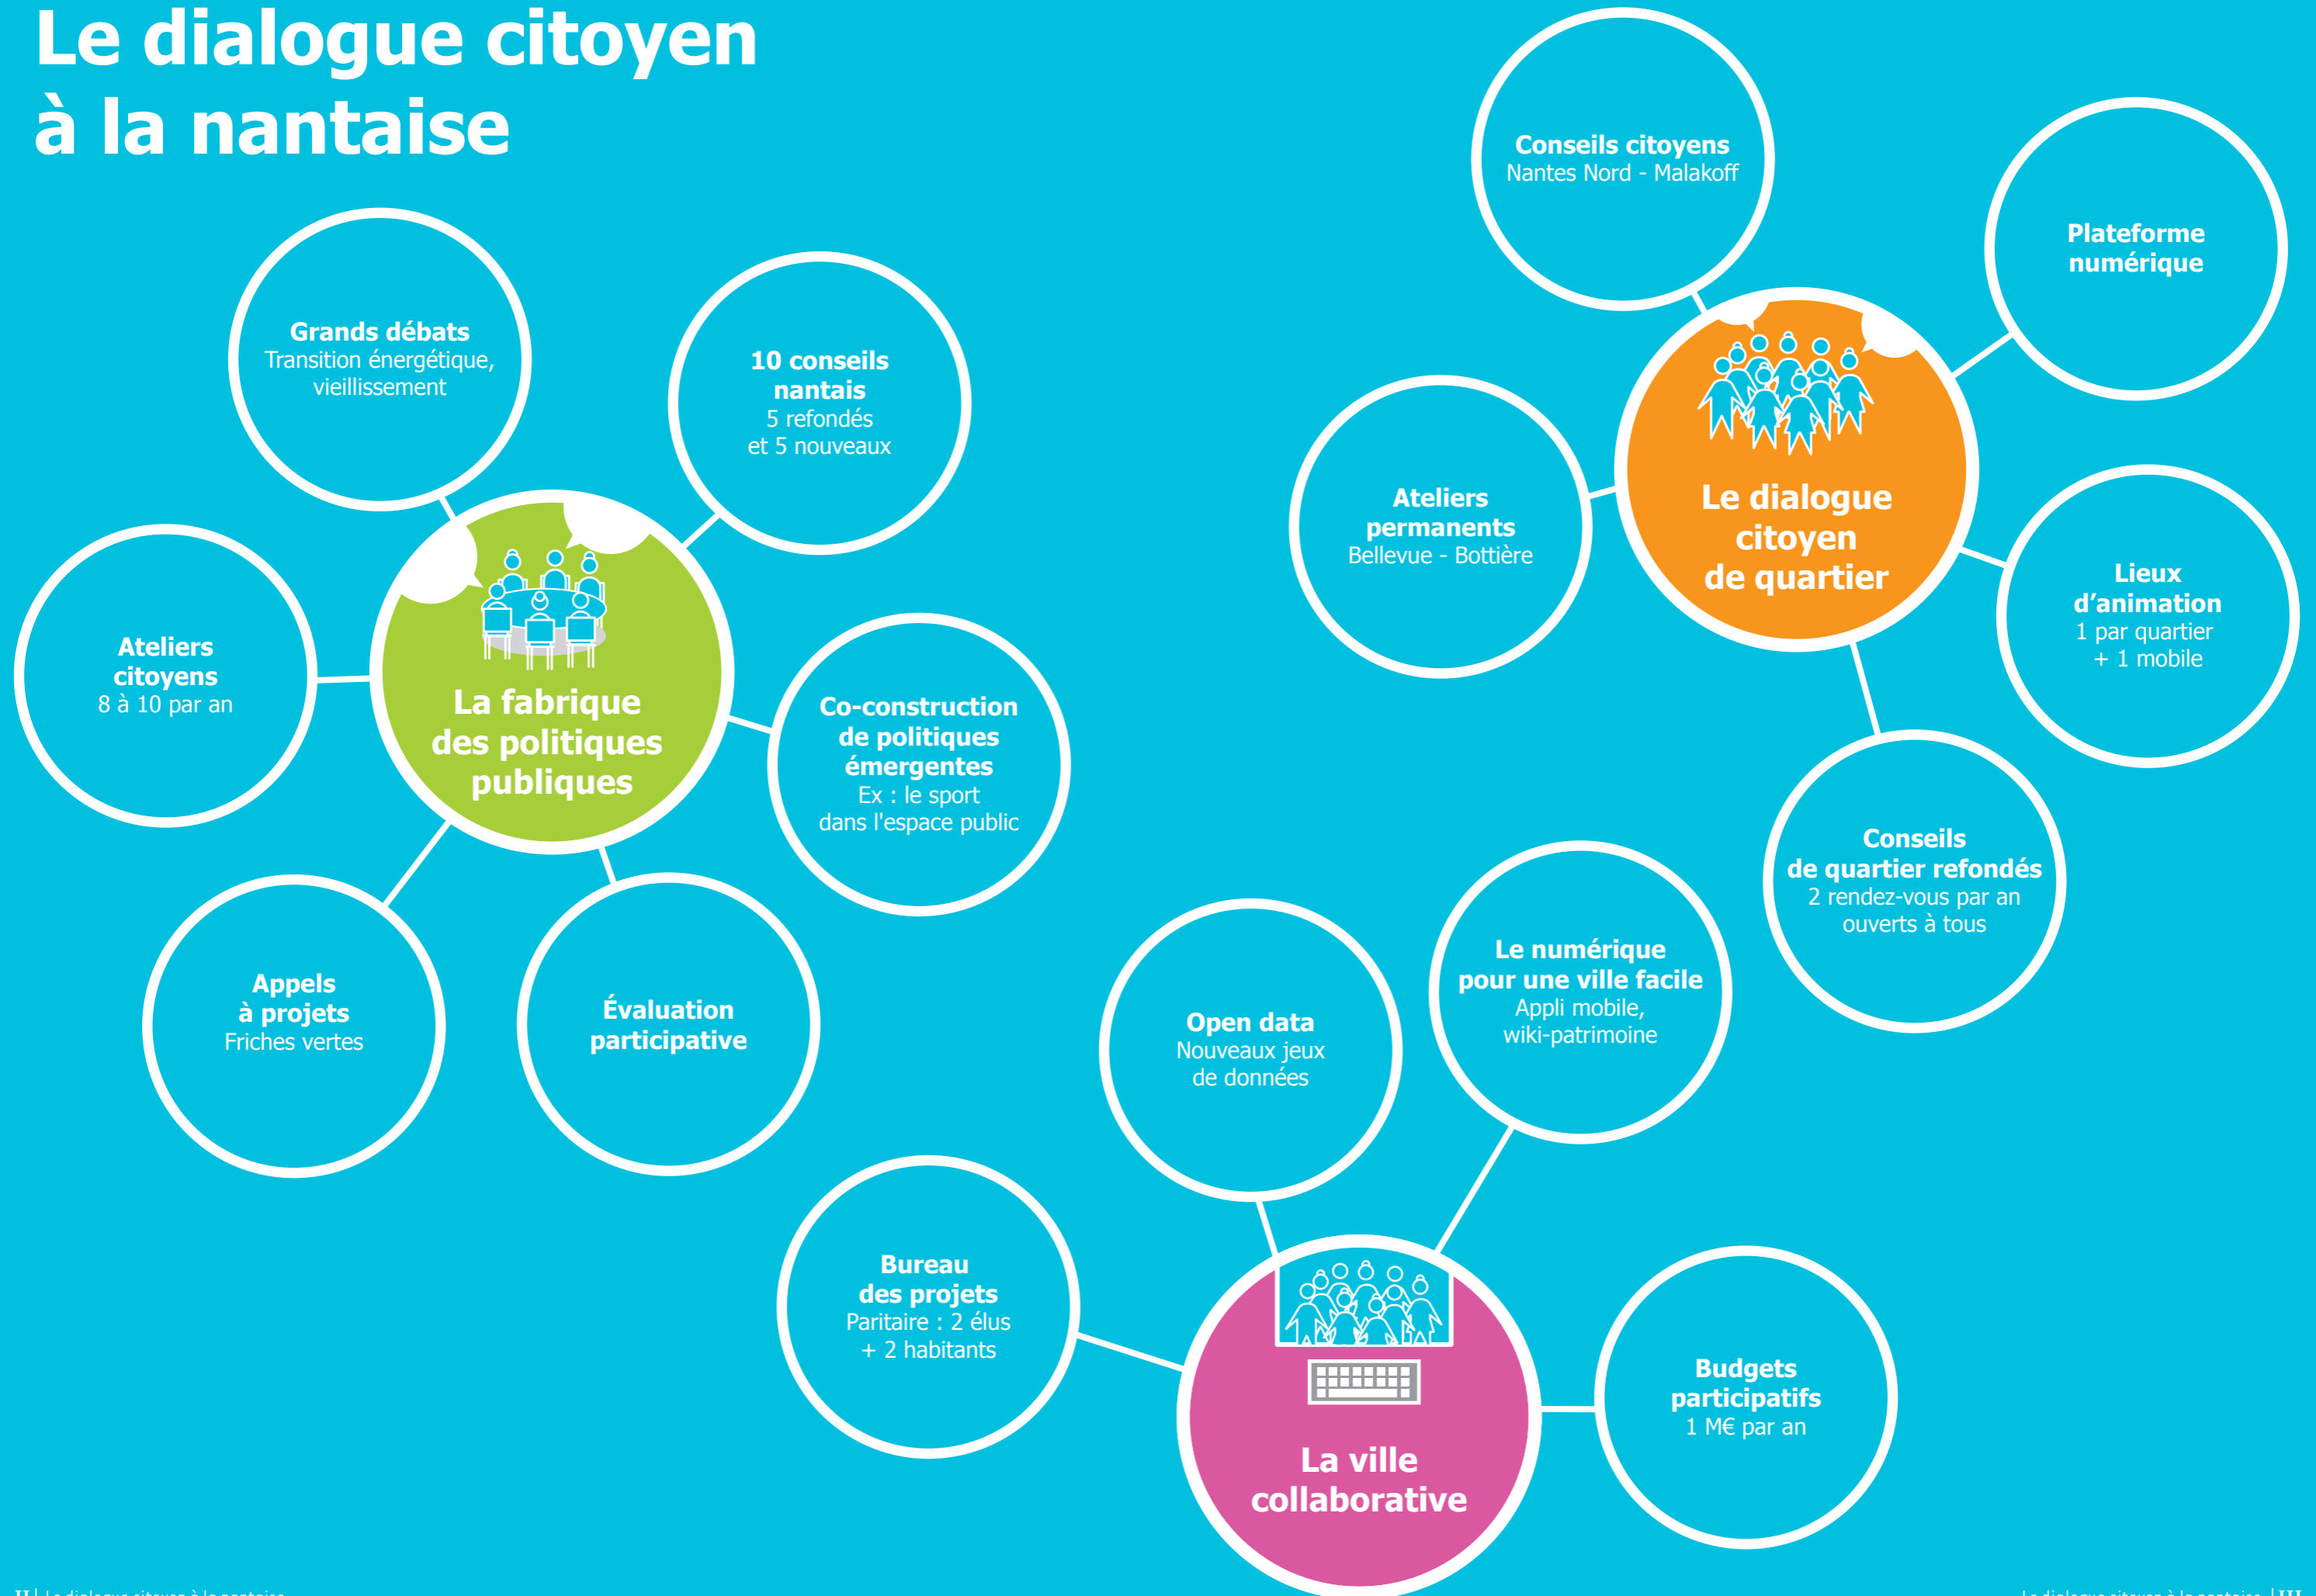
Le dialogue citoyen à la nantaise

Grands débats
Transition énergétique, vieillissement

10 conseils nantais
5 refondés et 5 nouveaux

Ateliers citoyens
8 à 10 par an

La fabrique des politiques publiques

Co-construction de politiques émergentes
Ex : le sport dans l'espace public

Appels à projets
Friches vertes

Évaluation participative

Conseils citoyens
Nantes Nord - Malakoff

Plateforme numérique

Ateliers permanents
Bellevue - Bottière

Le dialogue citoyen de quartier

Lieux d'animation
1 par quartier + 1 mobile

Conseils de quartier refondés
2 rendez-vous par an ouverts à tous

Open data
Nouveaux jeux de données

Le numérique pour une ville facile
Appli mobile, wiki-patrimoine

Bureau des projets
Paritaire : 2 élus + 2 habitants

La ville collaborative

Budgets participatifs
1 M€ par an

II | Le dialogue citoyen à la nantaise

Le dialogue citoyen à la nantaise | III